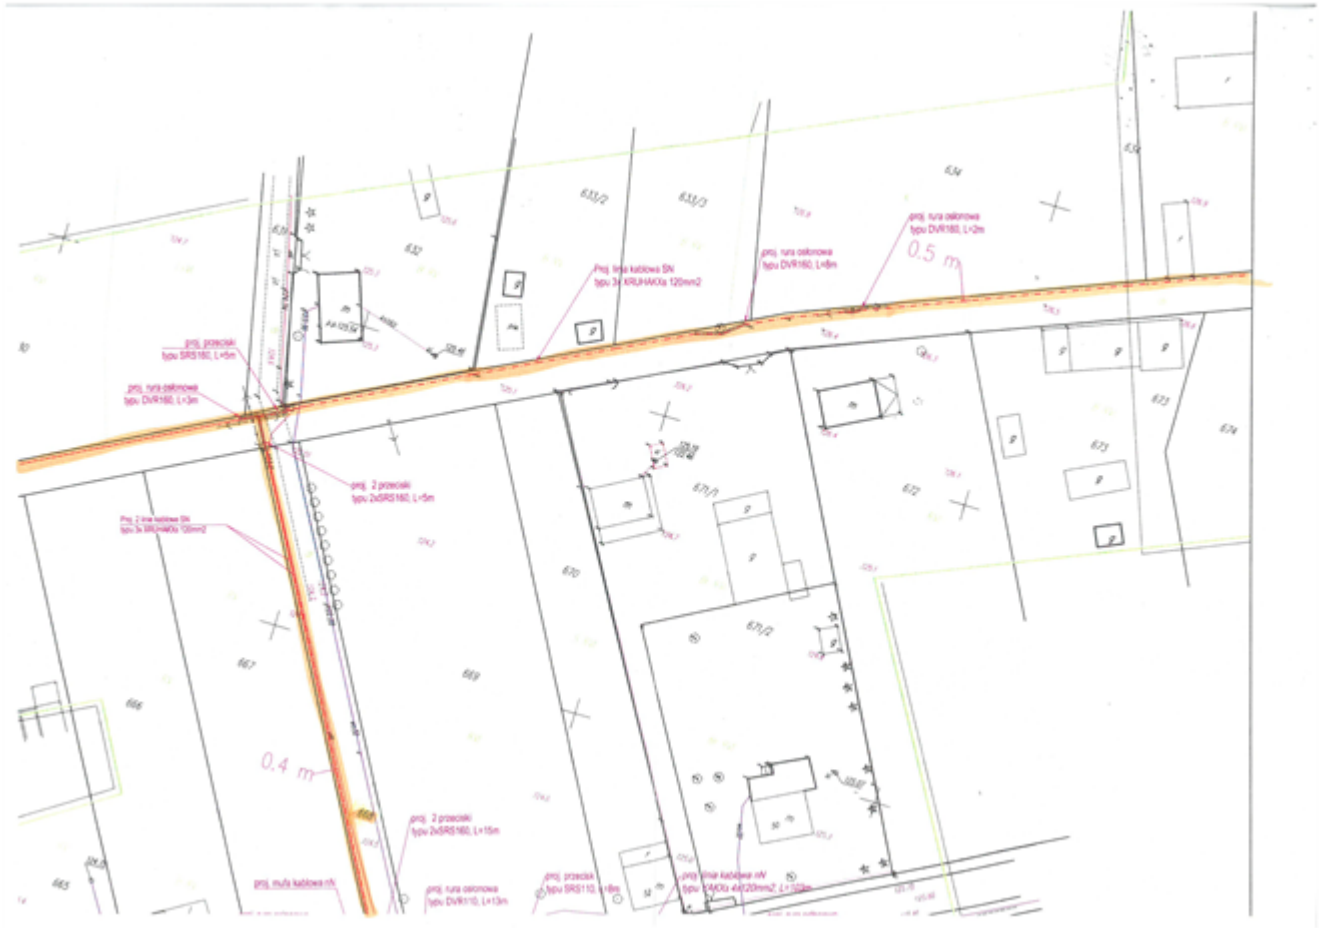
633/2
633/3
634
635
631
632
proj. rura osłonowa typu DVR160, L=2m
0.5 m
proj. rura osłonowa typu DVR160, L=8m
Proj. linia kablowa SN typu 3x XRUHAKXs 120mm2
proj. przeciski typu SRS160, L=5m
proj. rura osłonowa typu DVR160, L=3m
proj. 2 przeciski typu 2xSRS160, L=5m
Proj. 2 linie kablowe SN typu 3x XRUHAKXs 120mm2
671/1
672
673
674
675
670
671/2
667
669
666
0.4 m
proj. 2 przeciski typu 2xSRS160, L=15m
proj. mufa kablowa nN
proj. rura osłonowa typu DVR110, L=13m
proj. przecisk typu SRS110, L=8m
proj. linia kablowa nN typu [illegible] 4x120mm2, L=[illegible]
665